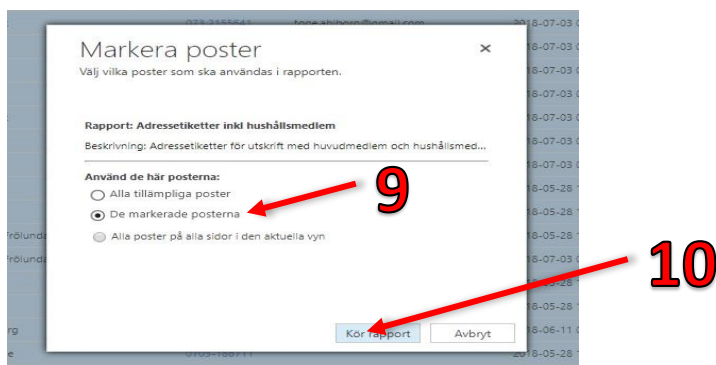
073-2155641 tone.ahlborn@gmail.com 2018-07-03 0

Markera poster
Välj vilka poster som ska användas i rapporten.

Rapport: Adressetiketter inkl hushållsmedlem
Beskrivning: Adressetiketter för utskrift med huvudmedlem och hushållsmed...

Använd de här posterna:
Alla tillämpliga poster
De markerade posterna
Alla poster på alla sidor i den aktuella vyn

Kör rapport
Avbryt

9
10

18-07-03 0
18-07-03 0
18-07-03 0
18-07-03 0
18-07-03 0
18-07-03 0
18-05-28 1
18-05-28 1
18-05-28 1
18-07-03 0
18-05-28 1
18-05-28 1
18-05-28 1
18-06-11 0
2018-05-28 1

Frölunda
Frölunda
rg
e
0705-188711